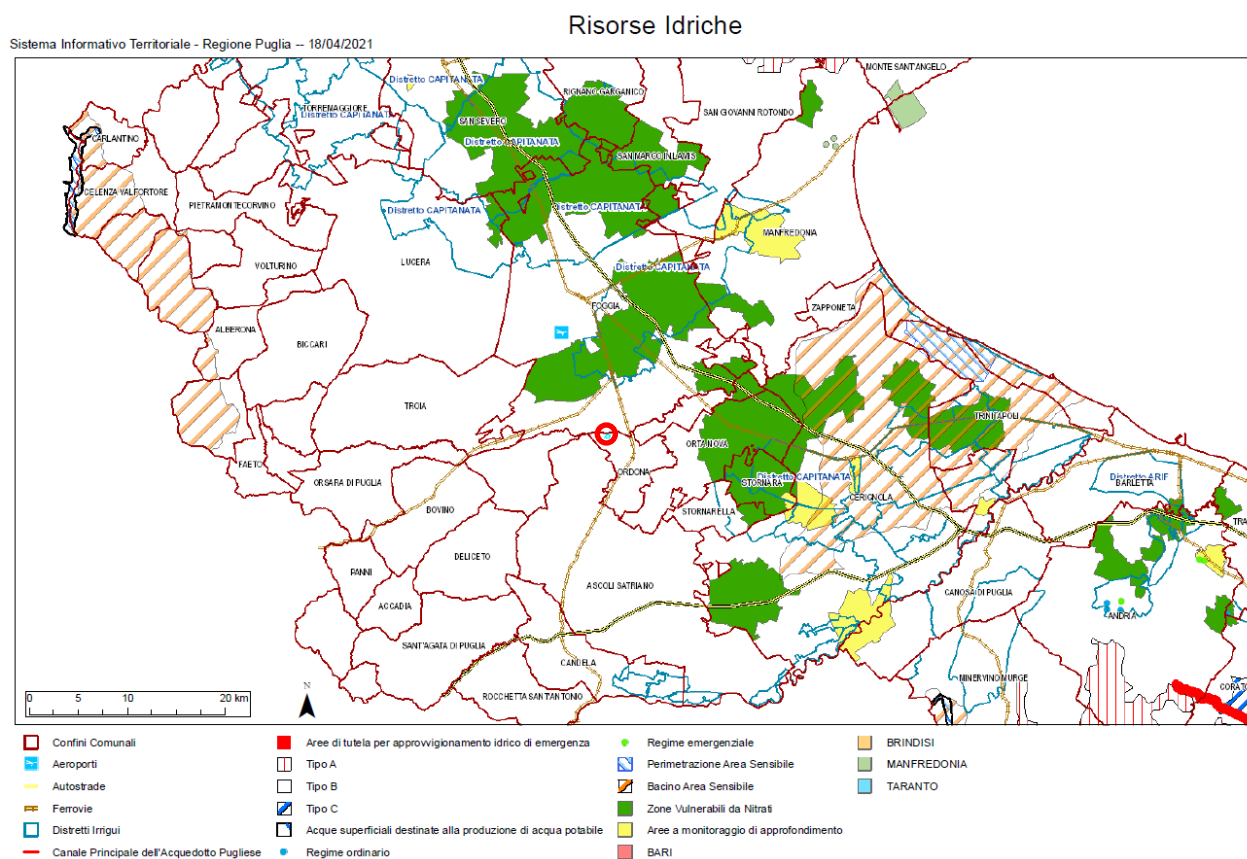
Risorse Idriche

Sistema Informativo Territoriale - Regione Puglia -- 18/04/2021

MONTE SANT'ANGELO
Distretto CAPITANATA
RIGNANO GARGANICO
TORREMAGGIORE
Distretto CAPITANATA
SAN GIOVANNI ROTONDO
SAN SEVERO
Distretto CAPITANATA
SAN MARCO IN LAMIS
CARLANTINO
CELENZA VALFORTORE
PIETRAMONTECORVINO
Distretto CAPITANATA
Distretto CAPITANATA
MANFREDONIA
VOLTURINO
LUCERA
Distretto CAPITANATA
FOGGIA
ZAPPONETA
ALBERONA
BICCARI
TROIA
TRINITAPOLI
ORTA NOVA
FAETO
ORDONA
Distretto CAPITANATA
STORNARA
CERIGNOLA
Distretto ARIF
BARLETTA
ORSARA DI PUGLIA
BOVINO
STORNARELLA
DELICETO
PANNI
ASCOLI SATRIANO
ACCADIA
CANOSA DI PUGLIA
ANDRIA
SANT'AGATA DI PUGLIA
CANDELA
MINERVINO MURGE
ROCCHETTA SANT'ANTONIO
0 5 10 20 km
N

Confini Comunali
Aeroporti
Autostrade
Ferrovie
Distretti Irrigui
Canale Principale dell'Acquedotto Pugliese
Aree di tutela per approvvigionamento idrico di emergenza
Tipo A
Tipo B
Tipo C
Acque superficiali destinate alla produzione di acqua potabile
Regime ordinario
Regime emergenziale
Perimetrazione Area Sensibile
Bacino Area Sensibile
Zone Vulnerabili da Nitrati
Aree a monitoraggio di approfondimento
BARI
BRINDISI
MANFREDONIA
TARANTO